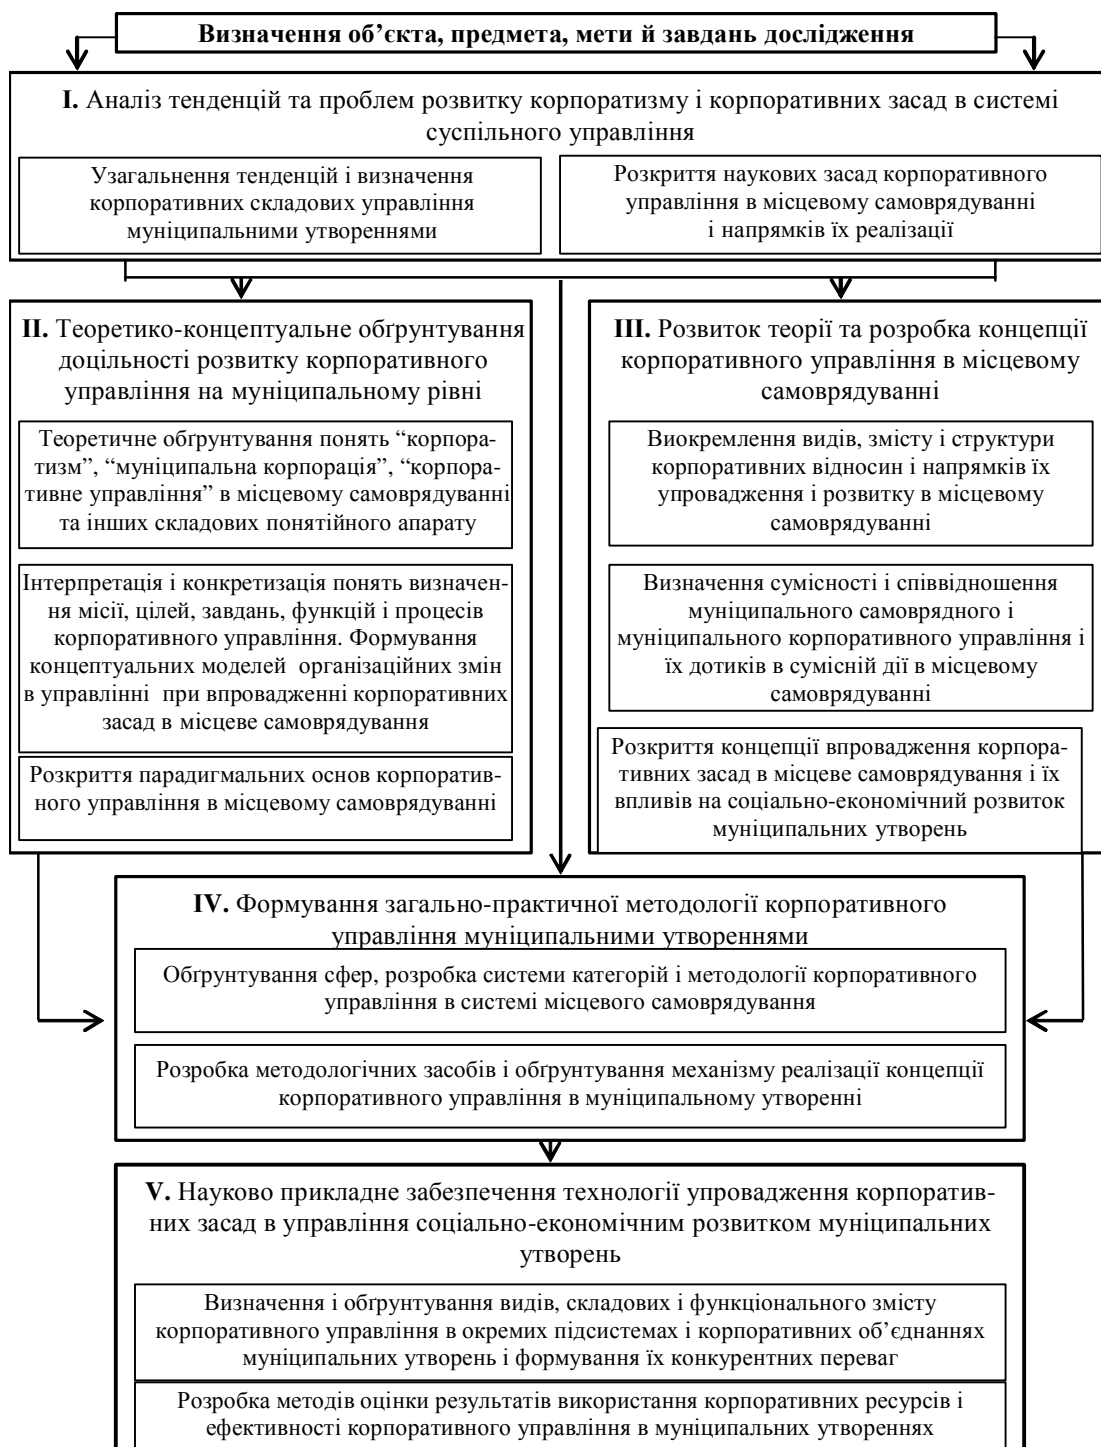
Визначення об’єкта, предмета, мети й завдань дослідження

I. Аналіз тенденцій та проблем розвитку корпоратизму і корпоративних засад в системі суспільного управління

Узагальнення тенденцій і визначення корпоративних складових управління муніципальними утвореннями

Розкриття наукових засад корпоративного управління в місцевому самоврядуванні і напрямків їх реалізації

II. Теоретико-концептуальне обґрунтування доцільності розвитку корпоративного управління на муніципальному рівні

Теоретичне обґрунтування понять “корпоратизм”, “муніципальна корпорація”, “корпоративне управління” в місцевому самоврядуванні та інших складових понятійного апарату

Інтерпретація і конкретизація понять визначення місії, цілей, завдань, функцій і процесів корпоративного управління. Формування концептуальних моделей організаційних змін в управлінні при впровадженні корпоративних засад в місцеве самоврядування

Розкриття парадигмальних основ корпоративного управління в місцевому самоврядуванні

III. Розвиток теорії та розробка концепції корпоративного управління в місцевому самоврядуванні

Виокремлення видів, змісту і структури корпоративних відносин і напрямків їх упровадження і розвитку в місцевому самоврядуванні

Визначення сумісності і співвідношення муніципального самоврядного і муніципального корпоративного управління і їх дотиків в сумісній дії в місцевому самоврядуванні

Розкриття концепції впровадження корпоративних засад в місцеве самоврядування і їх впливів на соціально-економічний розвиток муніципальних утворень

IV. Формування загально-практичної методології корпоративного управління муніципальними утвореннями

Обґрунтування сфер, розробка системи категорій і методології корпоративного управління в системі місцевого самоврядування

Розробка методологічних засобів і обґрунтування механізму реалізації концепції корпоративного управління в муніципальному утворенні

V. Науково прикладне забезпечення технології упровадження корпоративних засад в управління соціально-економічним розвитком муніципальних утворень

Визначення і обґрунтування видів, складових і функціонального змісту корпоративного управління в окремих підсистемах і корпоративних об’єднаннях муніципальних утворень і формування їх конкурентних переваг

Розробка методів оцінки результатів використання корпоративних ресурсів і ефективності корпоративного управління в муніципальних утвореннях